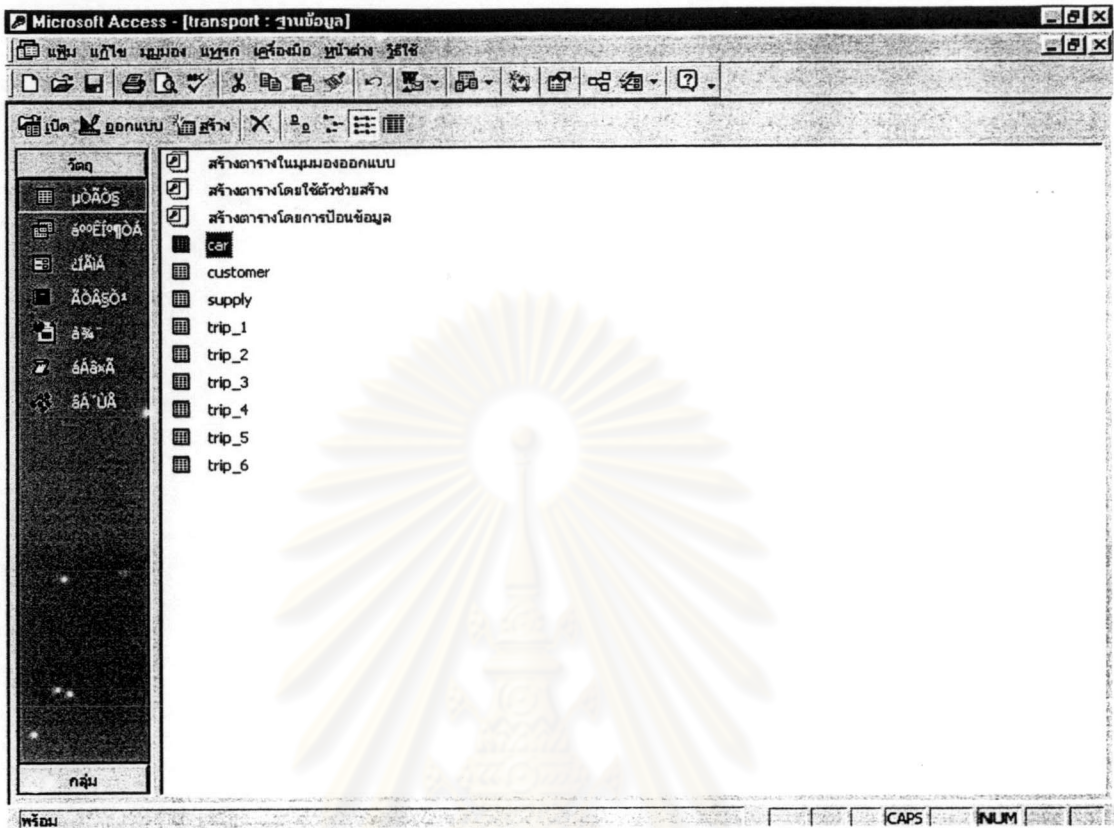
Microsoft Access - [transport : ฐานข้อมูล]

แฟ้ม แก้ไข มุมมอง แทรก เครื่องมือ หน้าต่าง วิธีใช้

เปิด ออกแบบ สร้าง

วัตถุ

µÒÃÒ§

áºº¿Í¹ìÁ

ÃÒÂ§Ò¹

Ë¹éÒ

áÁâ¤Ã

âÁ´ÙÅ

กลุ่ม

สร้างตารางในมุมมองออกแบบ

สร้างตารางโดยใช้ตัวช่วยสร้าง

สร้างตารางโดยการป้อนข้อมูล

car

customer

supply

trip_1

trip_2

trip_3

trip_4

trip_5

trip_6

พร้อม

CAPS

NUM